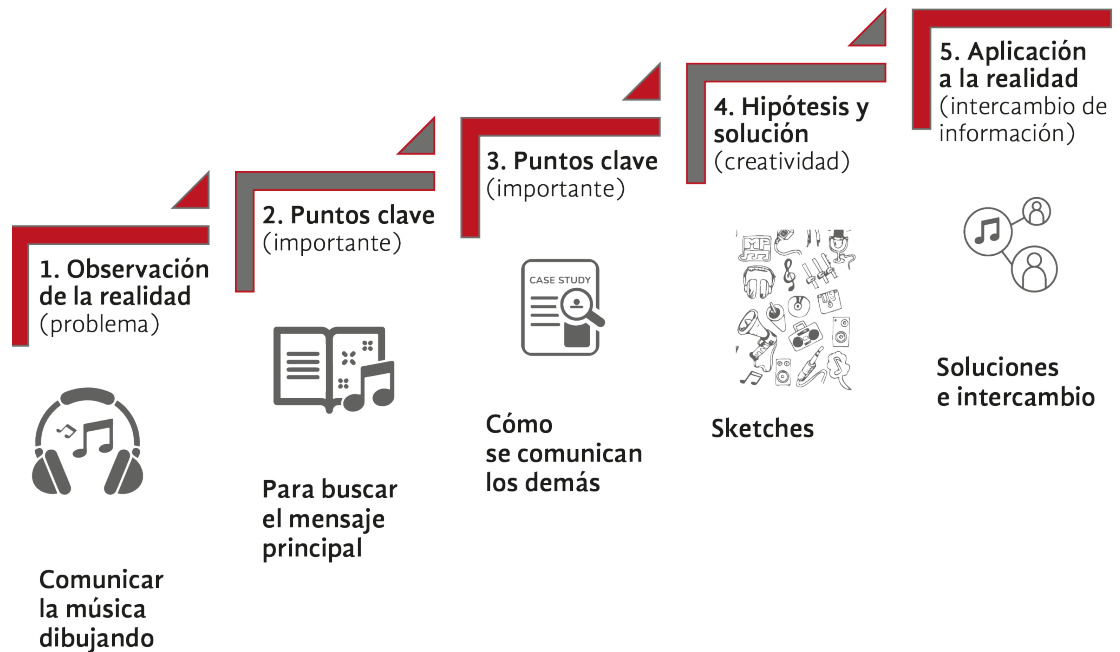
1. Observación de la realidad (problema)

Comunicar la música dibujando

2. Puntos clave (importante)

Para buscar el mensaje principal

3. Puntos clave (importante)

CASE STUDY

Cómo se comunican los demás

4. Hipótesis y solución (creatividad)

Sketches

5. Aplicación a la realidad (intercambio de información)

Soluciones e intercambio